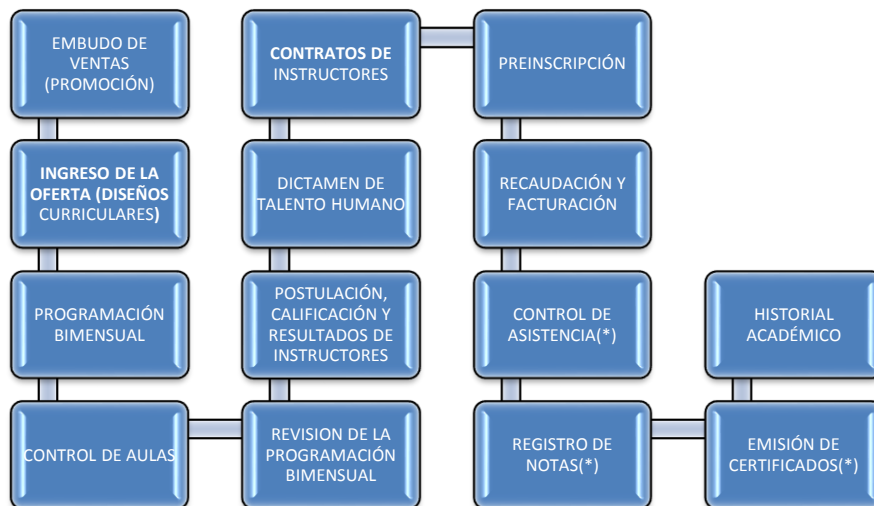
EMBUDO DE VENTAS (PROMOCIÓN)

INGRESO DE LA OFERTA (DISEÑOS CURRICULARES)

PROGRAMACIÓN BIMENSUAL

CONTROL DE AULAS

CONTRATOS DE INSTRUCTORES

DICTAMEN DE TALENTO HUMANO

POSTULACIÓN, CALIFICACIÓN Y RESULTADOS DE INSTRUCTORES

REVISION DE LA PROGRAMACIÓN BIMENSUAL

PREINSCRIPCIÓN

RECAUDACIÓN Y FACTURACIÓN

CONTROL DE ASISTENCIA(*)

REGISTRO DE NOTAS(*)

HISTORIAL ACADÉMICO

EMISIÓN DE CERTIFICADOS(*)